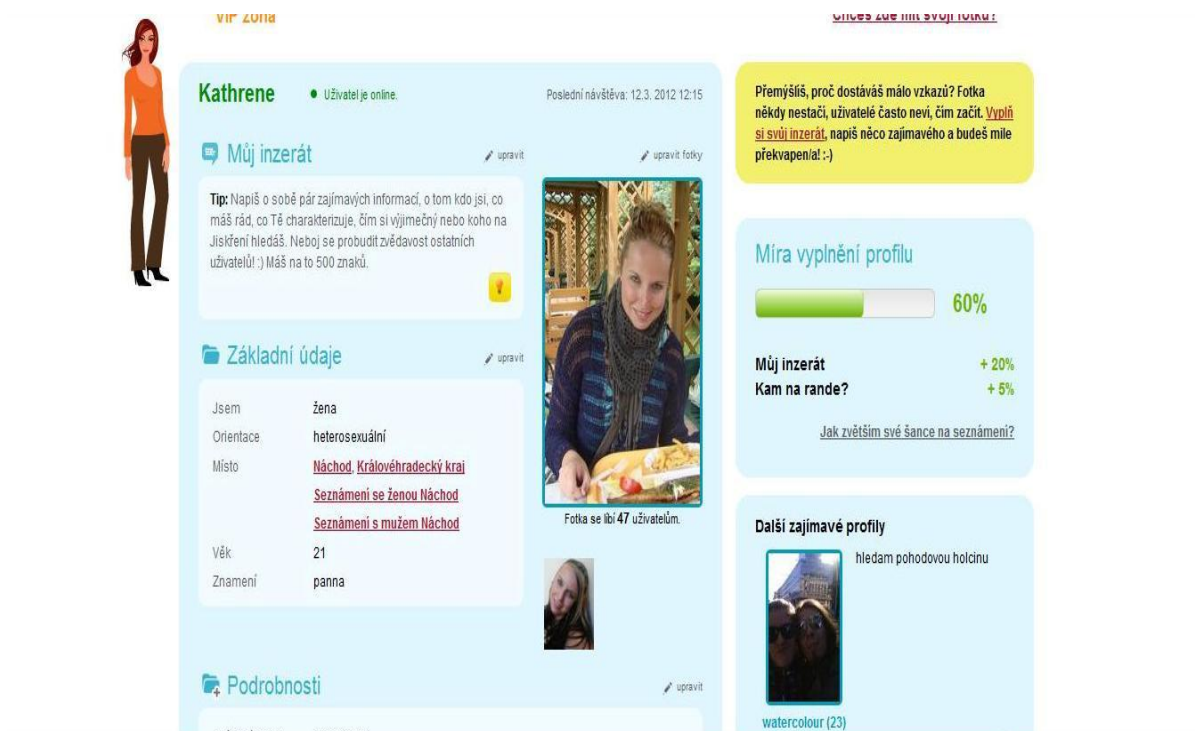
VIP zóna

Chceš zde mít svoji fotku?

Kathrene
Uživatel je online.
Poslední návštěva: 12.3. 2012 12:15

Můj inzerát
upravit
upravit fotky

Tip: Napiš o sobě pár zajímavých informací, o tom kdo jsi, co máš rád, co Tě charakterizuje, čím si výjimečný nebo koho na Jiskření hledáš. Neboj se probudit zvědavost ostatních uživatelů! :) Máš na to 500 znaků.

Základní údaje
upravit

| Jsem | žena |
|---|---|
| Orientace | heterosexuální |
| Místo | Náchod, Královéhradecký kraj |
| | Seznámení se ženou Náchod |
| | Seznámení s mužem Náchod |
| Věk | 21 |
| Znamení | panna |

Fotka se líbí 47 uživatelům.

Podrobnosti
upravit

Přemýšlíš, proč dostáváš málo vzkazů? Fotka někdy nestačí, uživatelé často neví, čím začít. Vyplň si svůj inzerát, napiš něco zajímavého a budeš mile překvapen/a! :-)

Míra vyplnění profilu
60%

Můj inzerát + 20%
Kam na rande? + 5%

Jak zvětším své šance na seznámení?

Další zajímavé profily
hledam pohodovou holcinu
watercolour (23)